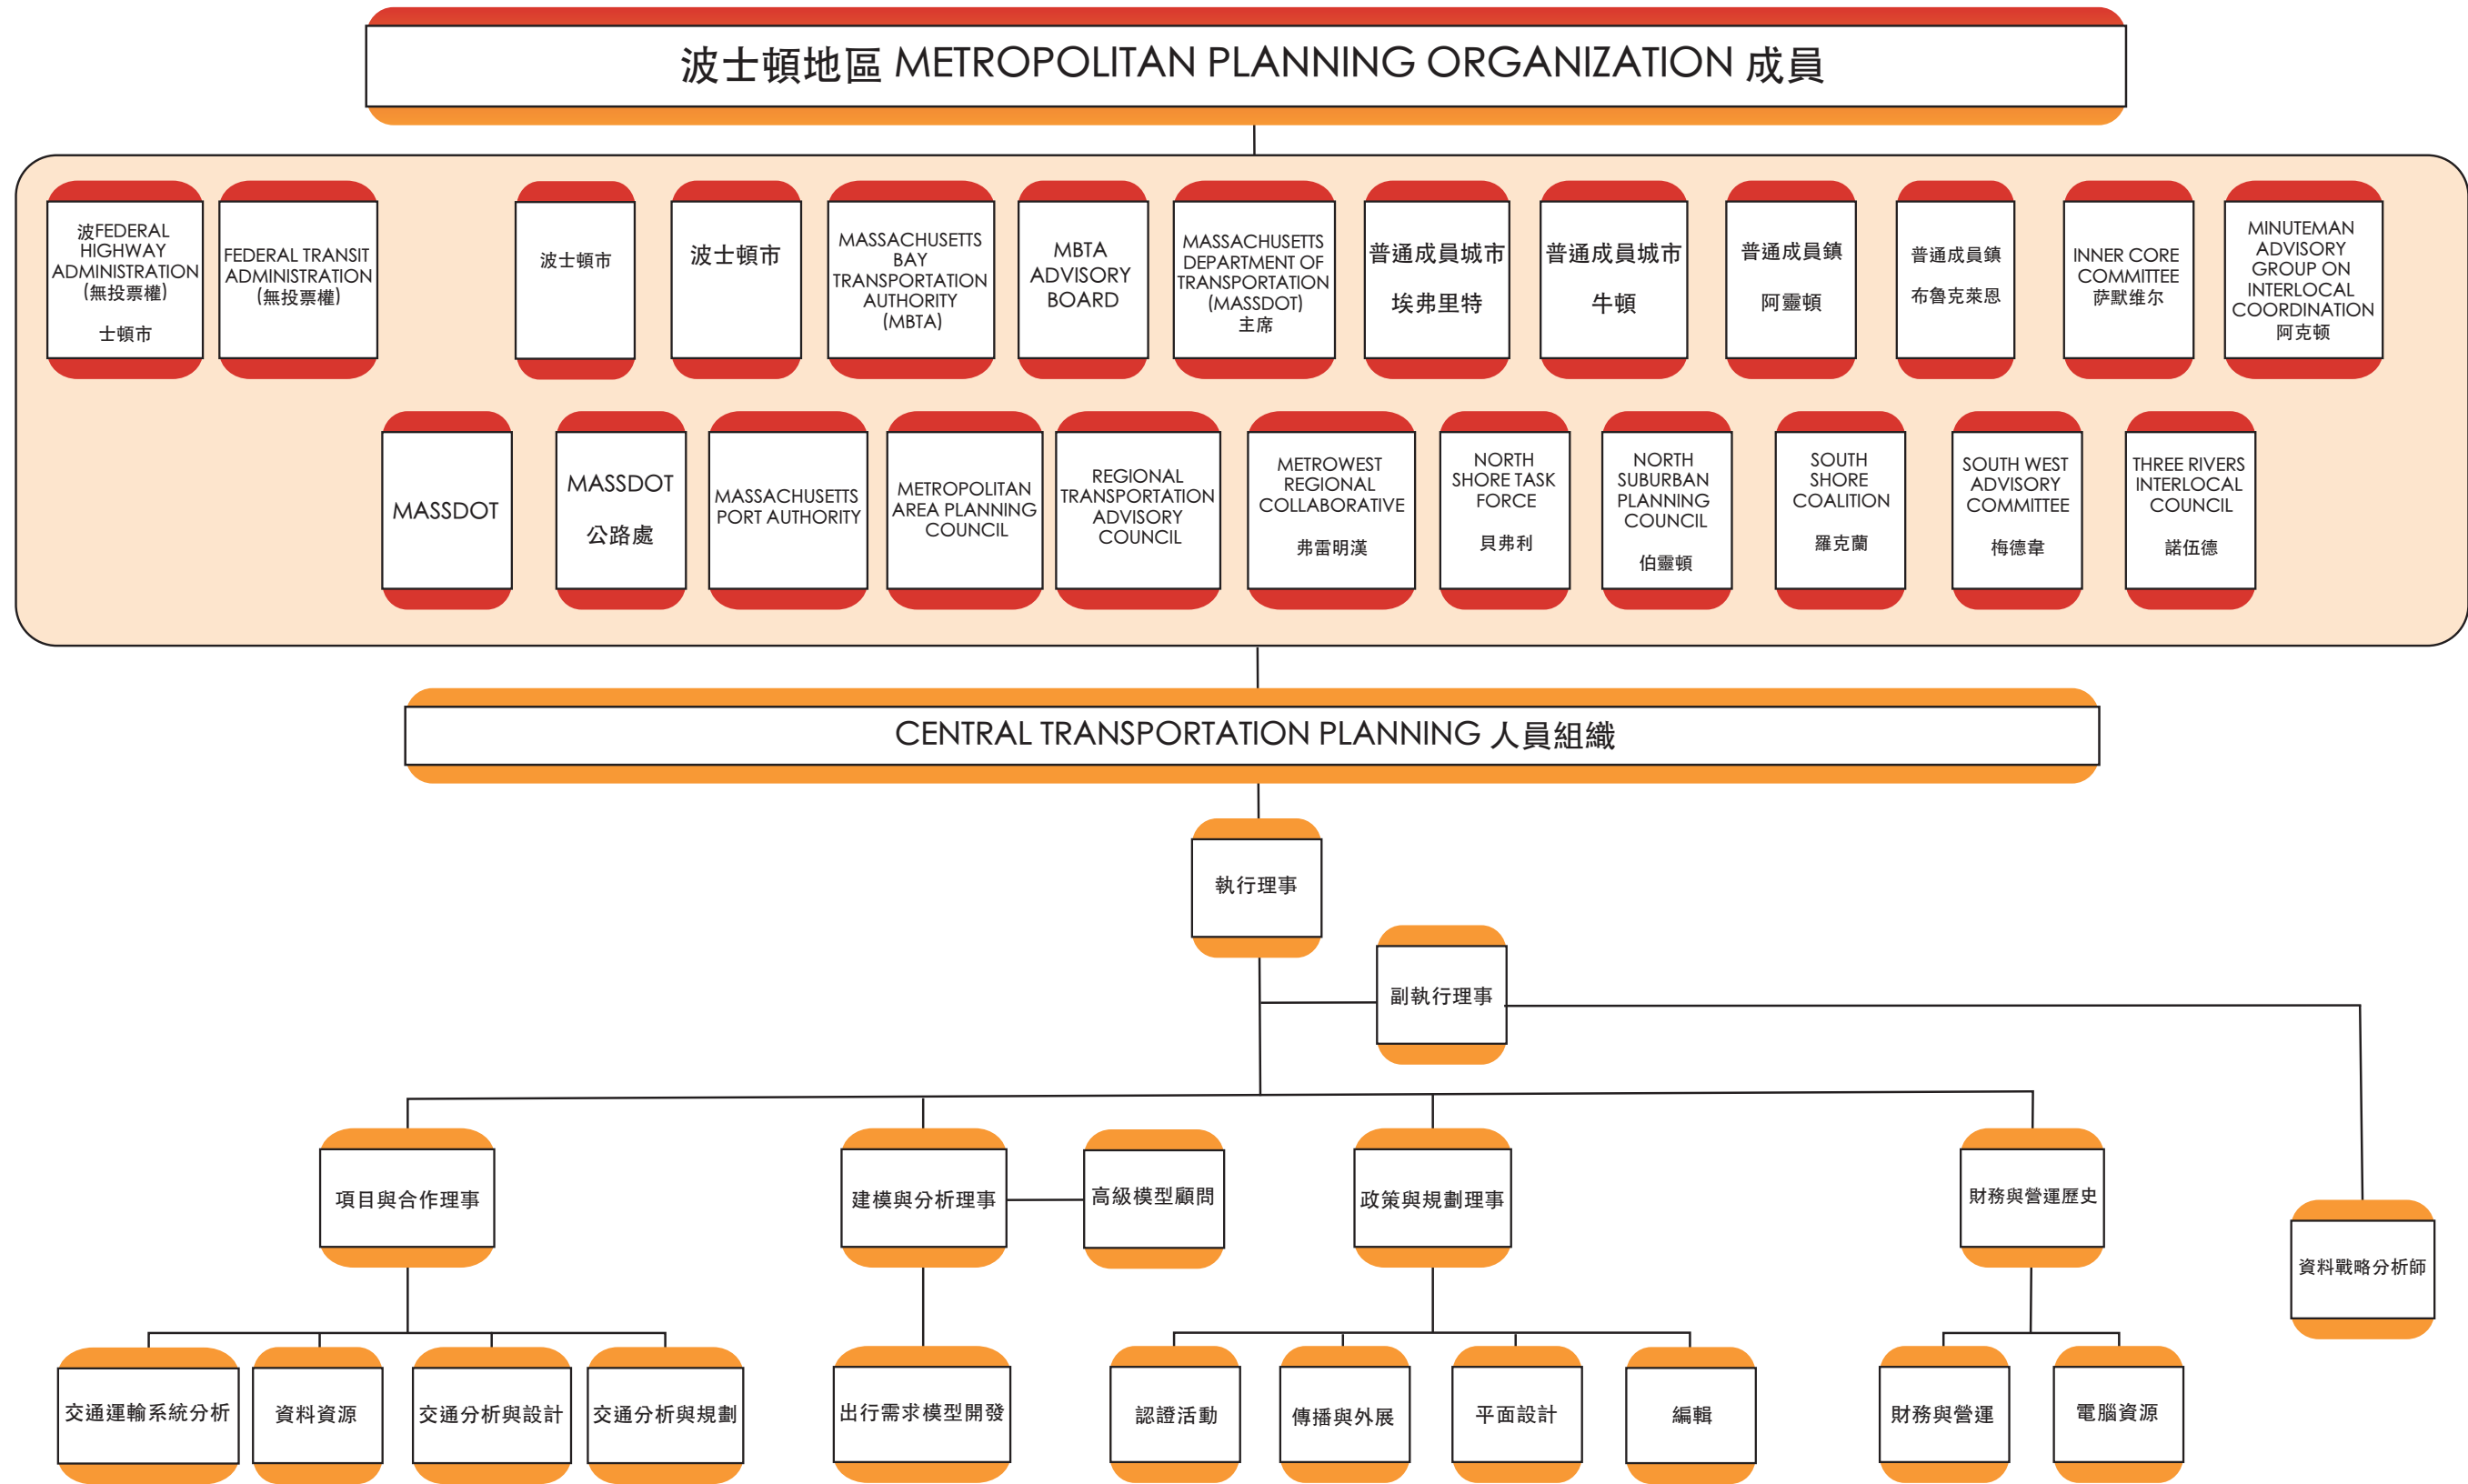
波士頓地區 METROPOLITAN PLANNING ORGANIZATION 成員

波FEDERAL HIGHWAY ADMINISTRATION (無投票權) 士頓市

FEDERAL TRANSIT ADMINISTRATION (無投票權)

波士頓市

波士頓市

MASSACHUSETTS BAY TRANSPORTATION AUTHORITY (MBTA)

MBTA ADVISORY BOARD

MASSACHUSETTS DEPARTMENT OF TRANSPORTATION (MASSDOT) 主席

普通成員城市 埃弗里特

普通成員城市 牛頓

普通成員鎮 阿靈頓

普通成員鎮 布魯克萊恩

INNER CORE COMMITTEE 萨默维尔

MINUTEMAN ADVISORY GROUP ON INTERLOCAL COORDINATION 阿克顿

MASSDOT

MASSDOT 公路處

MASSACHUSETTS PORT AUTHORITY

METROPOLITAN AREA PLANNING COUNCIL

REGIONAL TRANSPORTATION ADVISORY COUNCIL

METROWEST REGIONAL COLLABORATIVE 弗雷明漢

NORTH SHORE TASK FORCE 貝弗利

NORTH SUBURBAN PLANNING COUNCIL 伯靈頓

SOUTH SHORE COALITION 羅克蘭

SOUTH WEST ADVISORY COMMITTEE 梅德韋

THREE RIVERS INTERLOCAL COUNCIL 諾伍德

CENTRAL TRANSPORTATION PLANNING 人員組織

執行理事

副執行理事

項目與合作理事

建模與分析理事

高級模型顧問

政策與規劃理事

財務與營運歷史

資料戰略分析師

交通運輸系統分析

資料資源

交通分析與設計

交通分析與規劃

出行需求模型開發

認證活動

傳播與外展

平面設計

編輯

財務與營運

電腦資源